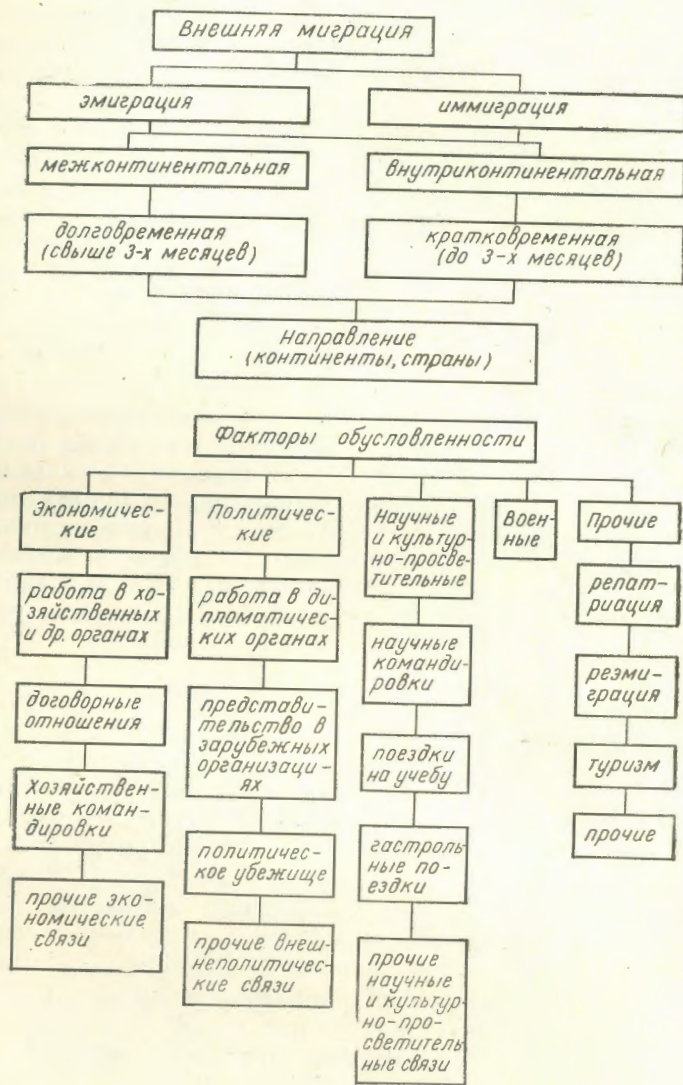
Внешняя миграция

эмиграция

иммиграция

межконтинентальная

внутриконтинентальная

долговременная (свыше 3-х месяцев)

кратковременная (до 3-х месяцев)

Направление (континенты, страны)

Факторы обусловленности

Экономические

Политические

Научные и культурно-просветительные

Военные

Прочие

работа в хозяйственных и др. органах

договорные отношения

Хозяйственные командировки

прочие экономические связи

работа в дипломатических органах

представительство в зарубежных организациях

политическое убежище

прочие внешнеполитические связи

научные командировки

поездки на учебу

гастрольные поездки

прочие научные и культурно-просветительные связи

репатриация

реэмиграция

туризм

прочие